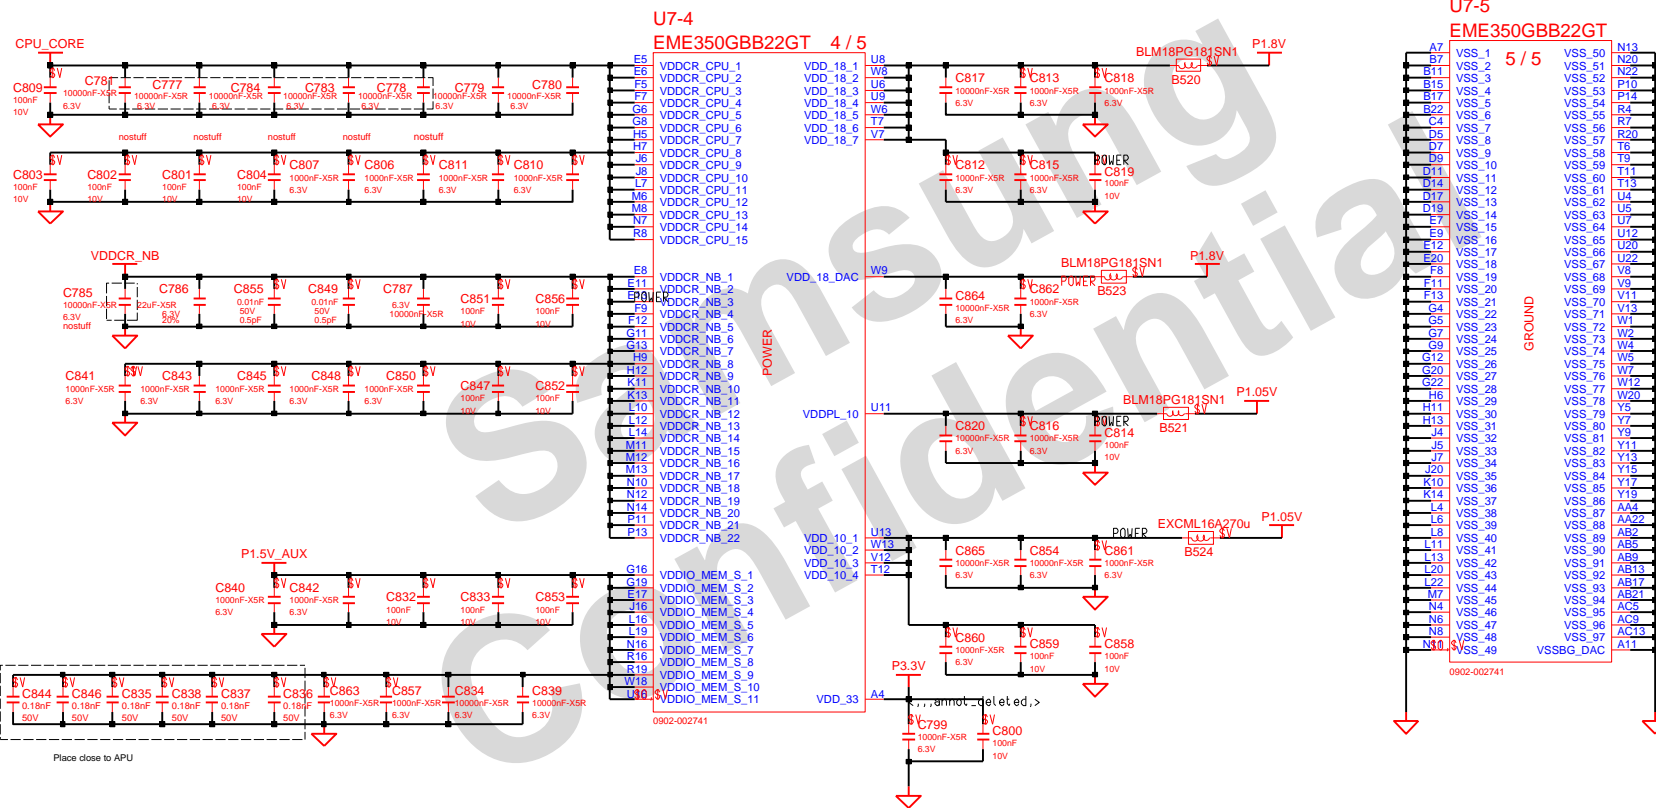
U7-4
EME350GBB22GT 4 / 5

CPU_CORE

C809 100nF 10V
C781 10000nF-X5R 6.3V
C777 10000nF-X5R 6.3V
C784 10000nF-X5R 6.3V
C783 10000nF-X5R 6.3V
C778 10000nF-X5R 6.3V
C779 10000nF-X5R 6.3V
C780 10000nF-X5R 6.3V

nostuff nostuff nostuff nostuff nostuff

C803 100nF 10V
C802 100nF 10V
C801 100nF 10V
C804 100nF 10V
C807 1000nF-X5R 6.3V
C806 1000nF-X5R 6.3V
C811 1000nF-X5R 6.3V
C810 1000nF-X5R 6.3V

E5 VDDCR_CPU_1
E6 VDDCR_CPU_2
F5 VDDCR_CPU_3
F7 VDDCR_CPU_4
G6 VDDCR_CPU_5
G8 VDDCR_CPU_6
H5 VDDCR_CPU_7
H7 VDDCR_CPU_8
J6 VDDCR_CPU_9
J8 VDDCR_CPU_10
L7 VDDCR_CPU_11
M6 VDDCR_CPU_12
M8 VDDCR_CPU_13
N7 VDDCR_CPU_14
R8 VDDCR_CPU_15

VDDCR_NB

C785 10000nF-X5R 6.3V nostuff
C786 22uF-X5R 6.3V 20%
C855 0.01nF 50V 0.5pF
C849 0.01nF 50V 0.5pF
C787 6.3V 10000nF-X5R
C851 100nF 10V
C856 100nF 10V

C841 10000nF-X5R 6.3V
C843 1000nF-X5R 6.3V
C845 1000nF-X5R 6.3V
C848 1000nF-X5R 6.3V
C850 1000nF-X5R 6.3V
C847 100nF 10V
C852 100nF 10V

E8 VDDCR_NB_1
E11 VDDCR_NB_2
F10 VDDCR_NB_3
F9 VDDCR_NB_4
F12 VDDCR_NB_5
G11 VDDCR_NB_6
G13 VDDCR_NB_7
H9 VDDCR_NB_8
H12 VDDCR_NB_9
K11 VDDCR_NB_10
K13 VDDCR_NB_11
L10 VDDCR_NB_12
L12 VDDCR_NB_13
L14 VDDCR_NB_14
M11 VDDCR_NB_15
M12 VDDCR_NB_16
M13 VDDCR_NB_17
N10 VDDCR_NB_18
N12 VDDCR_NB_19
N14 VDDCR_NB_20
P11 VDDCR_NB_21
P13 VDDCR_NB_22

POWER

P1.5V_AUX

C840 1000nF-X5R 6.3V
C842 1000nF-X5R 6.3V
C832 100nF 10V
C833 100nF 10V
C853 100nF 10V

G16 VDDIO_MEM_S_1
G19 VDDIO_MEM_S_2
E17 VDDIO_MEM_S_3
J16 VDDIO_MEM_S_4
L16 VDDIO_MEM_S_5
L19 VDDIO_MEM_S_6
N16 VDDIO_MEM_S_7
R16 VDDIO_MEM_S_8
R19 VDDIO_MEM_S_9
W18 VDDIO_MEM_S_10
U16 VDDIO_MEM_S_11

C844 0.18nF 50V
C846 0.18nF 50V
C835 0.18nF 50V
C838 0.18nF 50V
C837 0.18nF 50V
C836 0.18nF 50V
C863 1000nF-X5R 6.3V
C857 1000nF-X5R 6.3V
C834 10000nF-X5R 6.3V
C839 10000nF-X5R 6.3V

Place close to APU

0902-002741

VDD_18_1 U8
VDD_18_2 W8
VDD_18_3 U6
VDD_18_4 U9
VDD_18_5 W6
VDD_18_6 T7
VDD_18_7 V7

BLM18PG181SN1 B520 P1.8V
C817 10000nF-X5R 6.3V
C813 1000nF-X5R 6.3V
C818 1000nF-X5R 6.3V
C812 1000nF-X5R 6.3V
C815 1000nF-X5R 6.3V
POWER C819 100nF 10V

VDD_18_DAC W9
BLM18PG181SN1 POWER B523 P1.8V
C864 10000nF-X5R 6.3V
C862 1000nF-X5R 6.3V

VDDPL_10 U11
BLM18PG181SN1 B521 P1.05V
C820 10000nF-X5R 6.3V
C816 1000nF-X5R 6.3V
POWER C814 100nF 10V

VDD_10_1 U13
VDD_10_2 W13
VDD_10_3 V12
VDD_10_4 T12
POWER EXCML16A270u B524 P1.05V
C865 10000nF-X5R 6.3V
C854 10000nF-X5R 6.3V
C861 1000nF-X5R 6.3V
C860 1000nF-X5R 6.3V
C859 100nF 10V
C858 100nF 10V

VDD_33 A4
P3.3V
<,,,annot_deleted,>
C799 1000nF-X5R 6.3V
C800 100nF 10V

U7-5
EME350GBB22GT 5 / 5

A7 VSS_1
B7 VSS_2
B11 VSS_3
B15 VSS_4
B17 VSS_5
B22 VSS_6
C4 VSS_7
D5 VSS_8
D7 VSS_9
D9 VSS_10
D11 VSS_11
D14 VSS_12
D17 VSS_13
D19 VSS_14
E7 VSS_15
E9 VSS_16
E12 VSS_17
E20 VSS_18
F8 VSS_19
F11 VSS_20
F13 VSS_21
G4 VSS_22
G5 VSS_23
G7 VSS_24
G9 VSS_25
G12 VSS_26
G20 VSS_27
G22 VSS_28
H6 VSS_29
H11 VSS_30
H13 VSS_31
J4 VSS_32
J5 VSS_33
J7 VSS_34
J20 VSS_35
K10 VSS_36
K14 VSS_37
L4 VSS_38
L6 VSS_39
L8 VSS_40
L11 VSS_41
L13 VSS_42
L20 VSS_43
L22 VSS_44
M7 VSS_45
N4 VSS_46
N6 VSS_47
N8 VSS_48
N11 VSS_49

VSS_50 N13
VSS_51 N20
VSS_52 N22
VSS_53 P10
VSS_54 P14
VSS_55 R4
VSS_56 R7
VSS_57 R20
VSS_58 T6
VSS_59 T9
VSS_60 T11
VSS_61 T13
VSS_62 U4
VSS_63 U5
VSS_64 U7
VSS_65 U12
VSS_66 U20
VSS_67 U22
VSS_68 V8
VSS_69 V9
VSS_70 V11
VSS_71 V13
VSS_72 W1
VSS_73 W2
VSS_74 W4
VSS_75 W5
VSS_76 W7
VSS_77 W12
VSS_78 W20
VSS_79 Y5
VSS_80 Y7
VSS_81 Y9
VSS_82 Y11
VSS_83 Y13
VSS_84 Y15
VSS_85 Y17
VSS_86 Y19
VSS_87 AA4
VSS_88 AA22
VSS_89 AB2
VSS_90 AB5
VSS_91 AB9
VSS_92 AB13
VSS_93 AB17
VSS_94 AB21
VSS_95 AC5
VSS_96 AC9
VSS_97 AC13
VSSBG_DAC A11

GROUND

0902-002741

Samsung Confidential